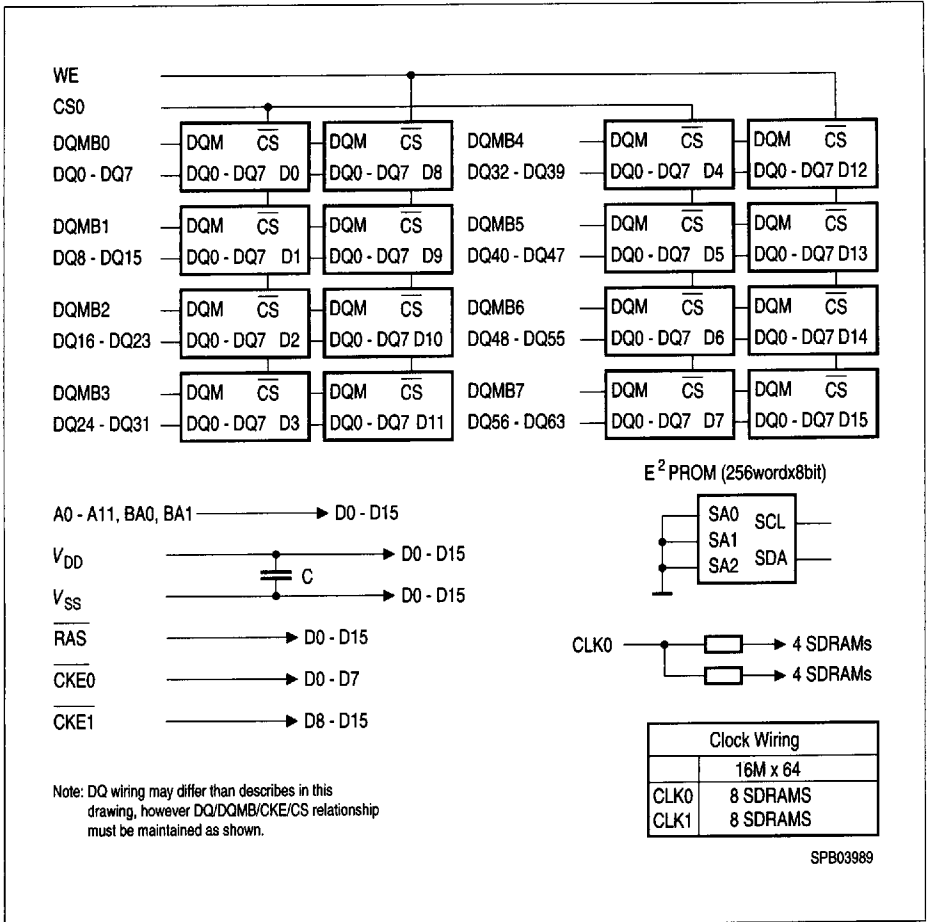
WE
CS0

DQMB0
DQ0 - DQ7

DQM $\overline{CS}$
DQ0 - DQ7 D0

DQM $\overline{CS}$
DQ0 - DQ7 D8

DQMB4
DQ32 - DQ39

DQM $\overline{CS}$
DQ0 - DQ7 D4

DQM $\overline{CS}$
DQ0 - DQ7 D12

DQMB1
DQ8 - DQ15

DQM $\overline{CS}$
DQ0 - DQ7 D1

DQM $\overline{CS}$
DQ0 - DQ7 D9

DQMB5
DQ40 - DQ47

DQM $\overline{CS}$
DQ0 - DQ7 D5

DQM $\overline{CS}$
DQ0 - DQ7 D13

DQMB2
DQ16 - DQ23

DQM $\overline{CS}$
DQ0 - DQ7 D2

DQM $\overline{CS}$
DQ0 - DQ7 D10

DQMB6
DQ48 - DQ55

DQM $\overline{CS}$
DQ0 - DQ7 D6

DQM $\overline{CS}$
DQ0 - DQ7 D14

DQMB3
DQ24 - DQ31

DQM $\overline{CS}$
DQ0 - DQ7 D3

DQM $\overline{CS}$
DQ0 - DQ7 D11

DQMB7
DQ56 - DQ63

DQM $\overline{CS}$
DQ0 - DQ7 D7

DQM $\overline{CS}$
DQ0 - DQ7 D15

$E^2$ PROM (256wordx8bit)

SA0 SCL
SA1
SA2 SDA

A0 - A11, BA0, BA1 → D0 - D15

$V_{DD}$ → D0 - D15
C
$V_{SS}$ → D0 - D15
$\overline{RAS}$ → D0 - D15
$\overline{CKE0}$ → D0 - D7
$\overline{CKE1}$ → D8 - D15

CLK0 → 4 SDRAMs
→ 4 SDRAMs

| Clock Wiring | |
|---|---|
| | 16M x 64 |
| CLK0 | 8 SDRAMS |
| CLK1 | 8 SDRAMS |

Note: DQ wiring may differ than describes in this drawing, however DQ/DQMB/CKE/CS relationship must be maintained as shown.

SPB03989